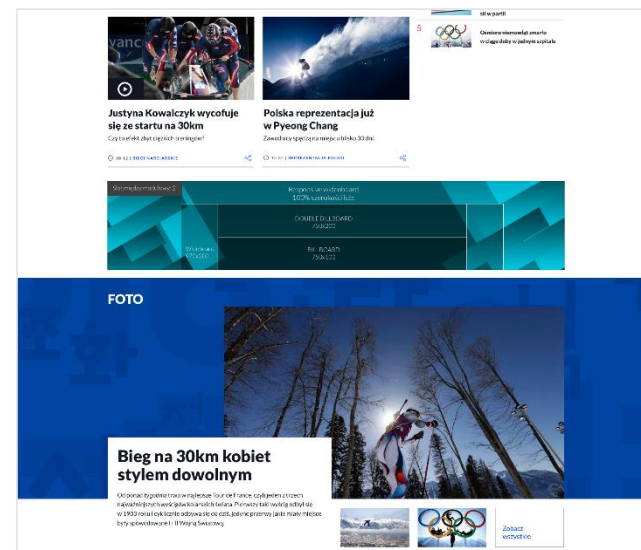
sił w partii

Osmioro sierocinięć zmarło w ciągu doby w jednym szpitalu

Justyna Kowalczyk wycofuje się ze startu na 30km

Czy to efekt zbyt ciężkich treningów?

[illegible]

Polska reprezentacja już w Pyeong Chang

Zawodnicy spędzą na miejscu blisko 30 dni.

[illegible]

Slot miejsce reklamowe 1

Responsywne w wizualizacji
100% szerokości luz

DOUBLE BILLBOARD
750x200

BILLBOARD
750x100

750x200

FOTO

Bieg na 30km kobiet stylem dowolnym

Od ponad tygodnia trwa wyścig Tour de France, czyli jeden z trzech najważniejszych wyścigów kolarskich świata. Pierwszy taki wyścig odbył się w 1903 roku i od tamtej pory odbywa się do dziś, jedyne przerwy jakie miały miejsce były spowodowane I i II Wojną Światową.

Zobacz wszystkie